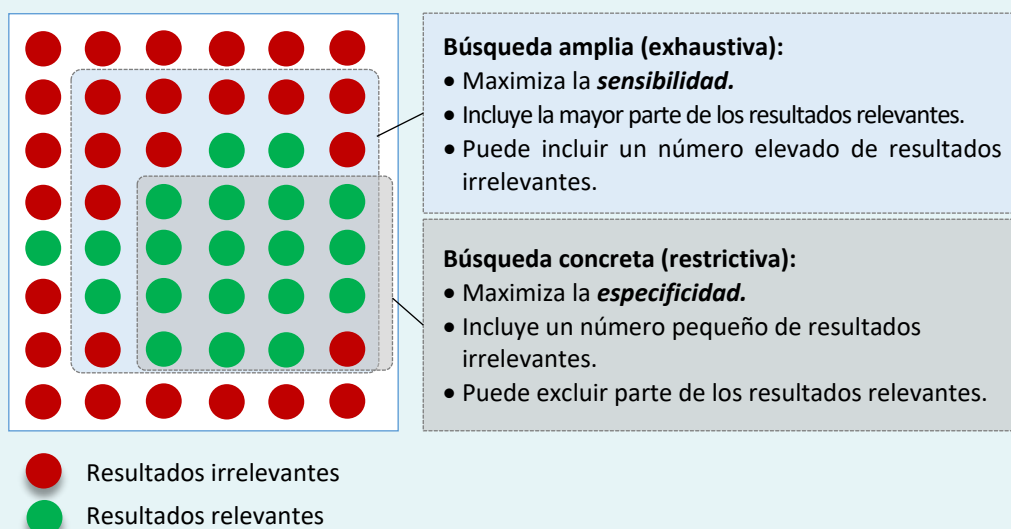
**Búsqueda amplia (exhaustiva):**
• Maximiza la ***sensibilidad.***
• Incluye la mayor parte de los resultados relevantes.
• Puede incluir un número elevado de resultados irrelevantes.

**Búsqueda concreta (restrictiva):**
• Maximiza la ***especificidad.***
• Incluye un número pequeño de resultados irrelevantes.
• Puede excluir parte de los resultados relevantes.

Resultados irrelevantes
Resultados relevantes